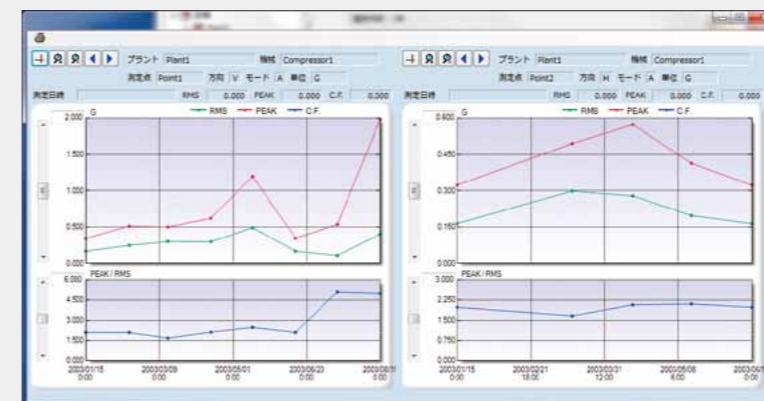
プラント Plant1 機械 Compressor1
測定点 Point1 方向 V モード A 単位 G
測定日時 RMS 0.000 PEAK 0.000 C.F. 0.000

G
RMS PEAK C.F.
2.000
1.500
1.000
0.500
0.000
PEAK / RMS
6.000
4.500
3.000
1.500
0.000
2003/01/15 0:00
2003/03/09 0:00
2003/05/01 0:00
2003/06/23 0:00
2003/08/1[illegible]

プラント Plant1 機械 Compressor1
測定点 Point2 方向 H モード A 単位 G
測定日時 RMS 0.000 PEAK 0.000 C.F. 0.000

G
RMS PEAK C.F.
0.600
0.450
0.300
0.150
0.000
PEAK / RMS
3.000
2.250
1.500
0.750
0.000
2003/01/15 0:00
2003/02/21 18:00
2003/03/31 12:00
2003/05/08 6:00
2003/06/1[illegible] 0:00